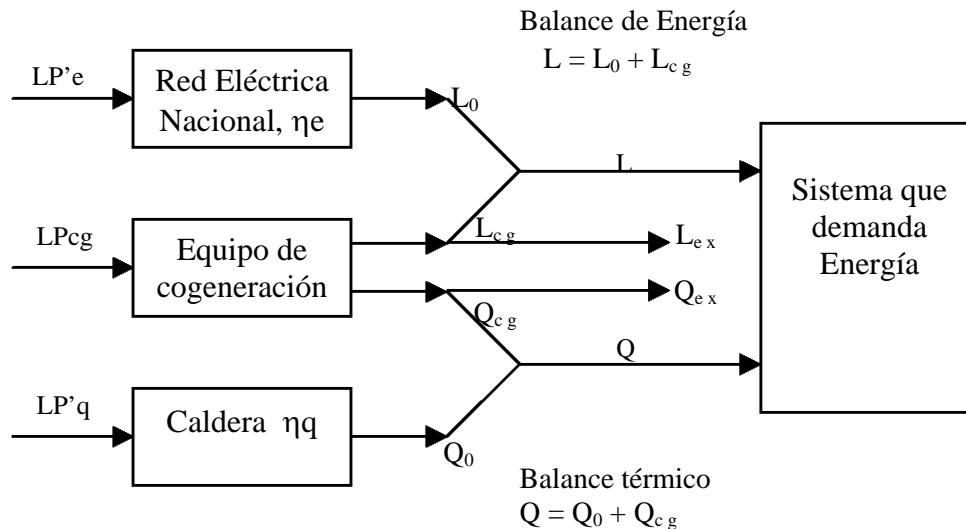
Balance de Energía
$L = L_0 + L_{cg}$

LP'e

Red Eléctrica Nacional, ηe

$L_0$

L

Sistema que demanda Energía

LPcg

Equipo de cogeneración

$L_{cg}$

$L_{ex}$

$Q_{ex}$

$Q_{cg}$

Q

LP'q

Caldera ηq

$Q_0$

Balance térmico
$Q = Q_0 + Q_{cg}$